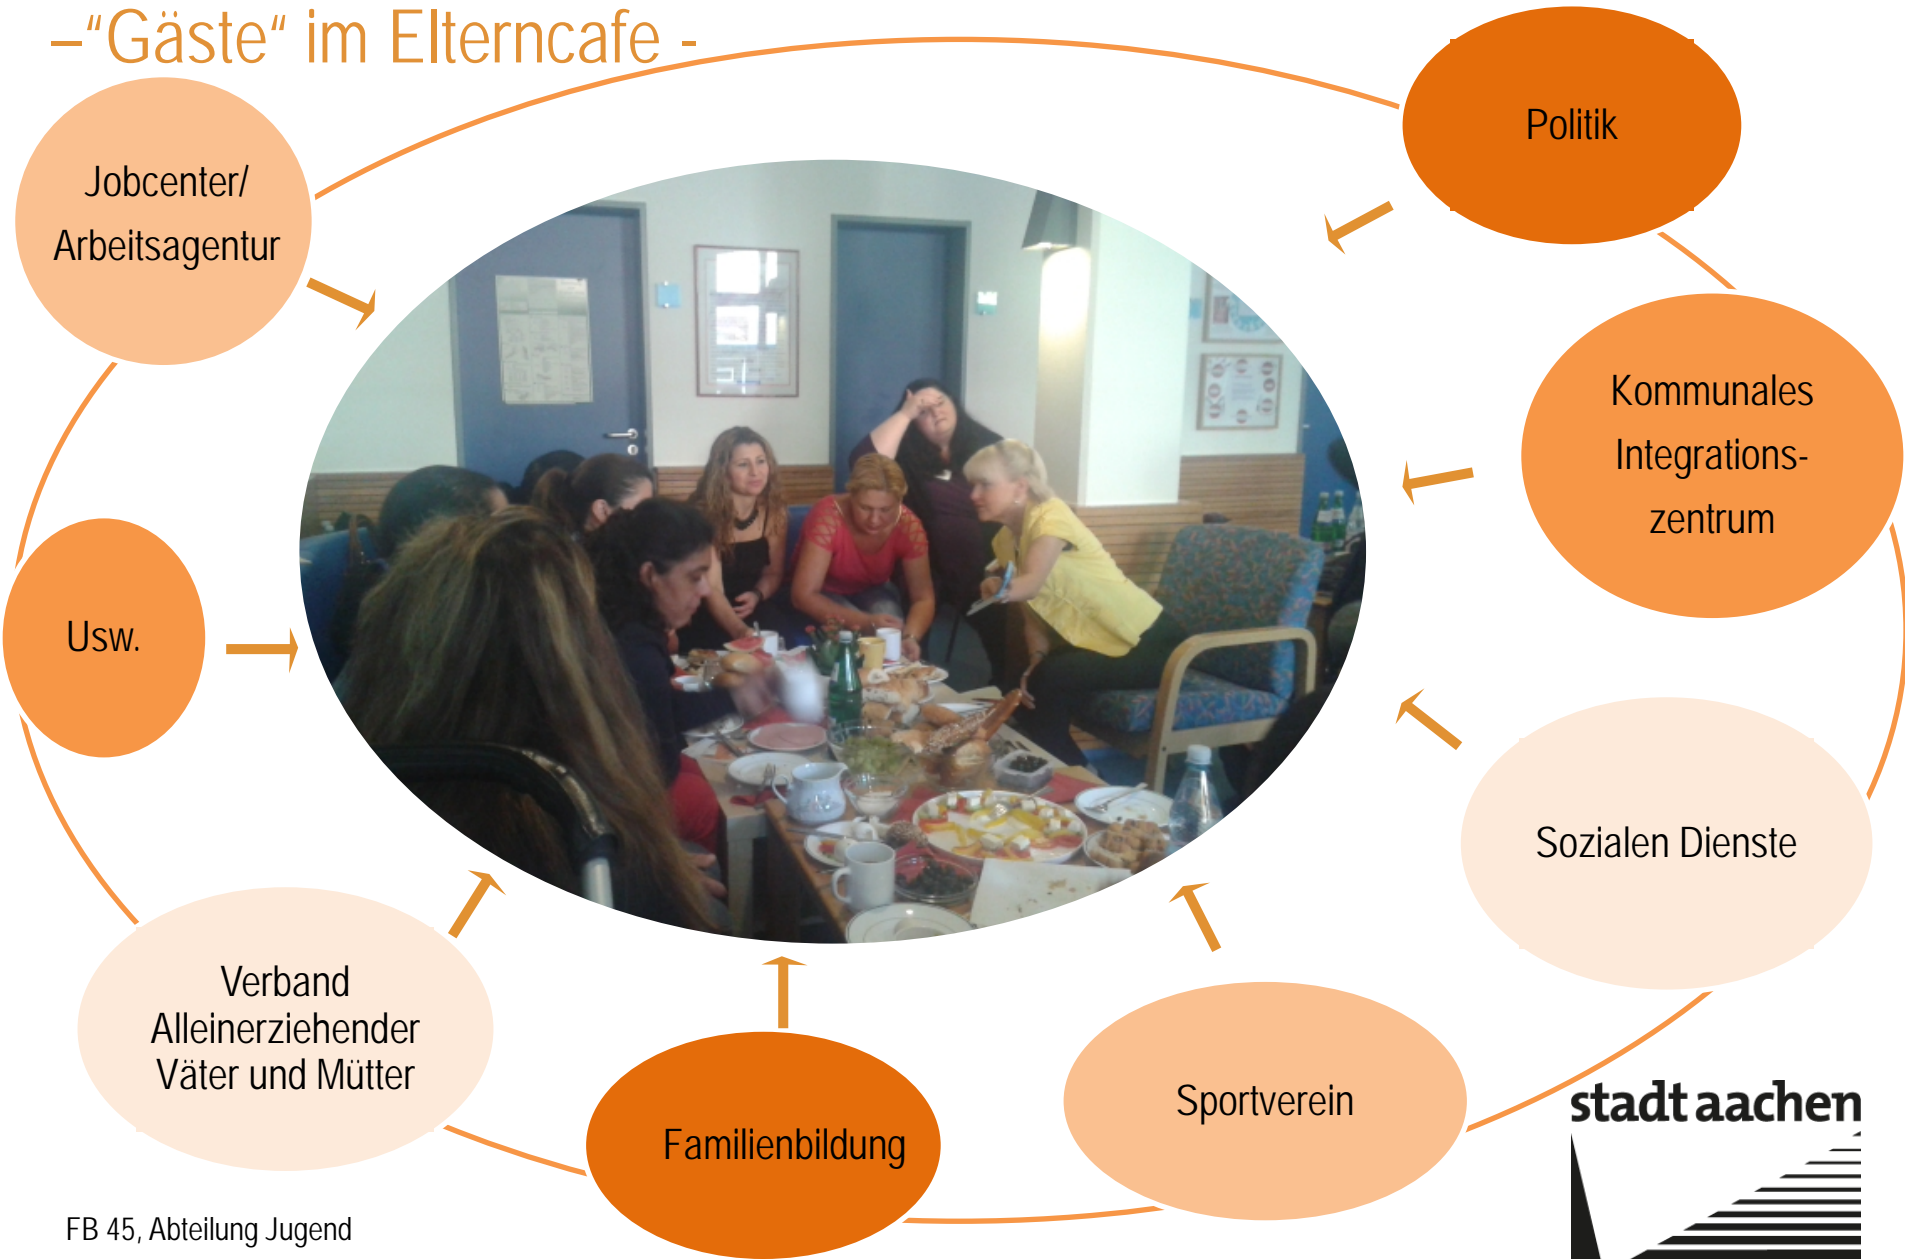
–“Gäste“ im Elterncafe -

Jobcenter/ Arbeitsagentur

Politik

Kommunales Integrationszentrum

Usw.

Sozialen Dienste

Verband Alleinerziehender Väter und Mütter

Familienbildung

Sportverein

stadt aachen

FB 45, Abteilung Jugend